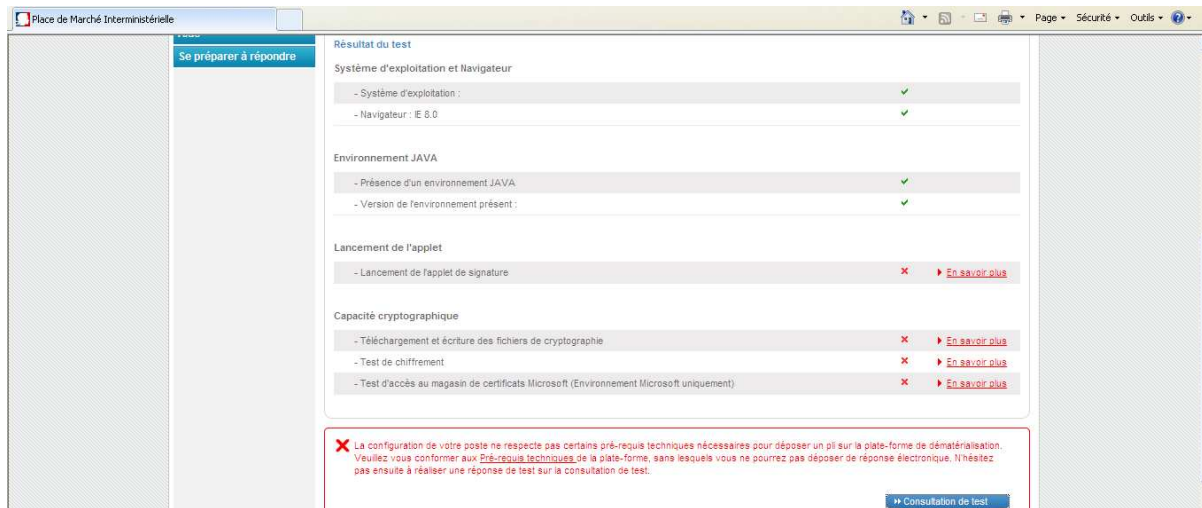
Place de Marché Interministérielle

Page ▾ Sécurité ▾ Outils ▾

Se préparer à répondre

Résultat du test

Système d'exploitation et Navigateur

- Système d'exploitation : ✔
- Navigateur : IE 8.0 ✔

Environnement JAVA

- Présence d'un environnement JAVA ✔
- Version de l'environnement présent : ✔

Lancement de l'applet

- Lancement de l'applet de signature ✖ En savoir plus

Capacité cryptographique

- Téléchargement et écriture des fichiers de cryptographie ✖ En savoir plus
- Test de chiffrement ✖ En savoir plus
- Test d'accès au magasin de certificats Microsoft (Environnement Microsoft uniquement) ✖ En savoir plus

La configuration de votre poste ne respecte pas certains pré-requis techniques nécessaires pour déposer un pli sur la plate-forme de dématérialisation. Veuillez vous conformer aux Pré-requis techniques de la plate-forme, sans lesquels vous ne pourrez pas déposer de réponse électronique. N'hésitez pas ensuite à réaliser une réponse de test sur la consultation de test.

Consultation de test